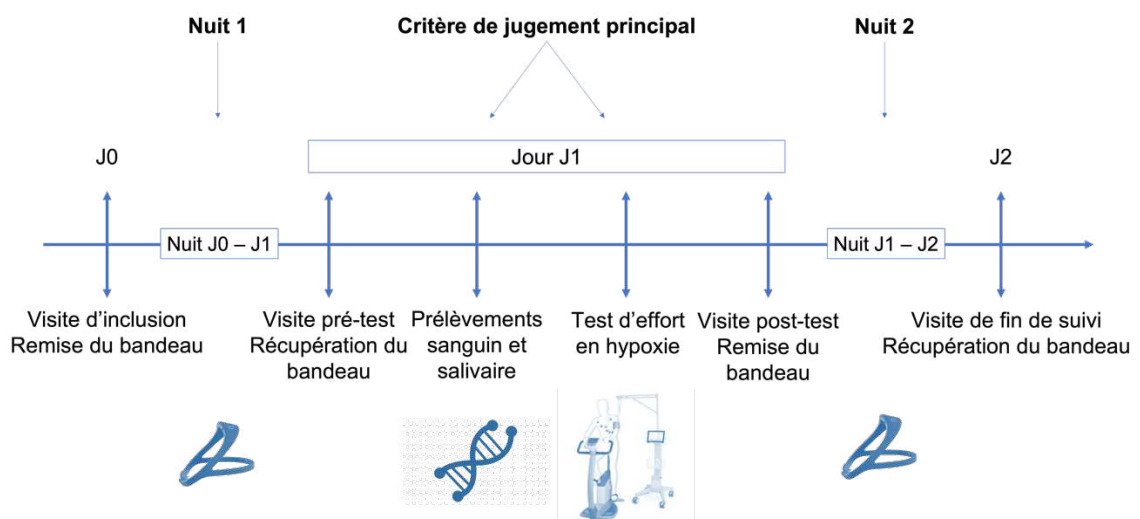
Nuit 1

Critère de jugement principal

Nuit 2

J0

Jour J1

J2

Nuit J0 – J1

Nuit J1 – J2

Visite d'inclusion
Remise du bandeau

Visite pré-test
Récupération du bandeau

Prélèvements sanguin et salivaire

Test d'effort en hypoxie

Visite post-test
Remise du bandeau

Visite de fin de suivi
Récupération du bandeau